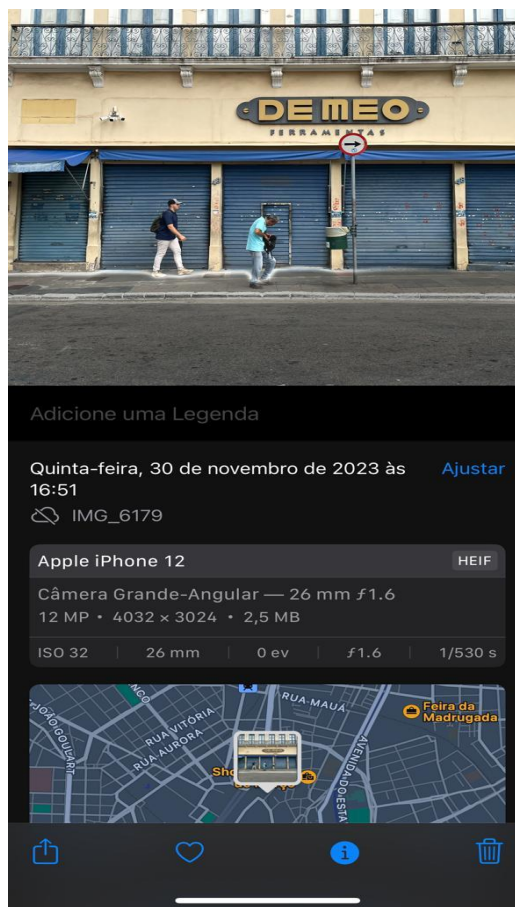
DE MEO
FERRAMENTAS

Adicione uma Legenda

Quinta-feira, 30 de novembro de 2023 às 16:51
Ajustar

IMG_6179

Apple iPhone 12
HEIF

Câmera Grande-Angular — 26 mm ƒ1.6
12 MP • 4032 × 3024 • 2,5 MB

| ISO 32 | 26 mm | 0 ev | ƒ1.6 | 1/530 s |
|---|---|---|---|---|

RUA MAUÁ
Feira da Madrugada
JOÃO GOULART
RUA VITÓRIA
RUA AURORA
AVENIDA DO ESTADO
Sho